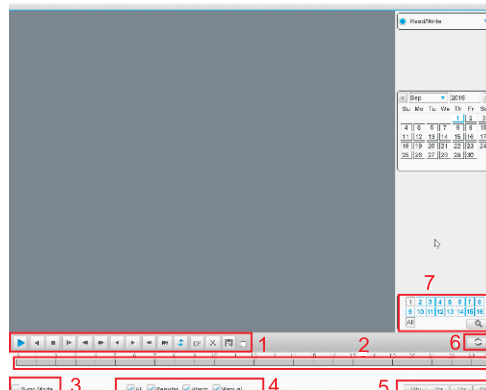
ReadWrite

Sep 2016
Su Mo Tu We Th Fr Sa
1 2 3
4 5 6 7 8 9 10
11 12 13 14 15 16 17
18 19 20 21 22 23 24
25 26 27 28 29 30

7
1 2 3 4 5 6 7 8
9 10 11 12 13 14 15 16
All

1
2
6

Sync Mode 3
All Schedule Alarm Manual 4
5